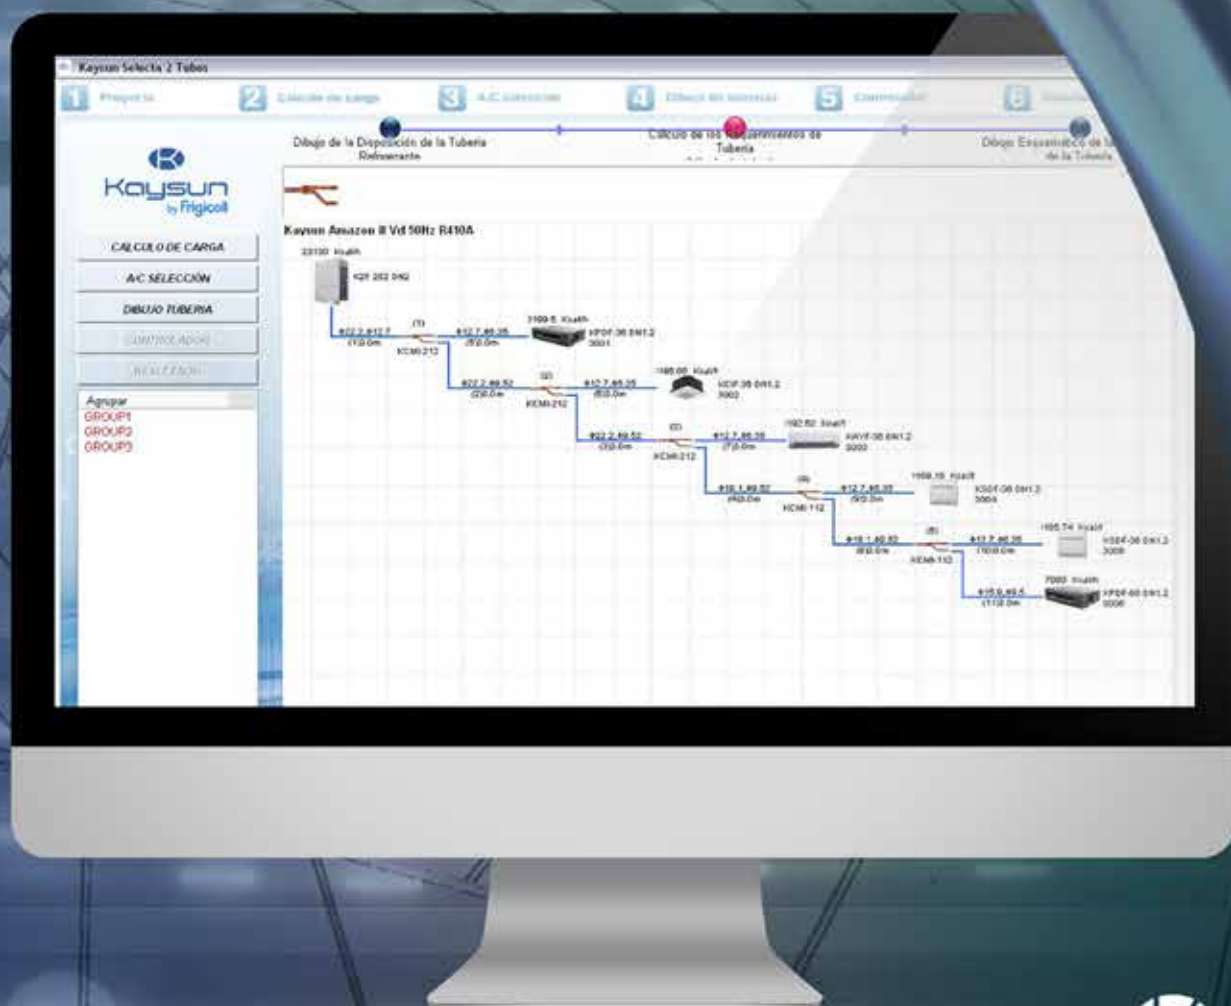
Kaysun Selecta 2 Tubos

1 Proyecto
2 Cálculo de carga
3 A/C selección
4 Dibujo de sistemas
5 Controlador
6 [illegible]

Dibujo de la Disposición de la Tubería Refrigerante

Cálculo de los Requerimientos de Tubería

Dibujo Esquemático de la Tubería

Kaysun by Frigicoll

CALCULO DE CARGA
A/C SELECCIÓN
DIBUJO TUBERIA
CONTROLADOR
REALIZADO

Agrupar
GROUP1
GROUP2
GROUP3

Kaysun Amazon II Vd 50Hz R410A

23130 Kcal/h
KZ8 252 DN2

Φ22.2,Φ12.7
(10.0m)
(1)
KCMI-212
Φ12.7,Φ6.35
(50.0m)
3199.5 Kcal/h
KPDF-36 DN1.2
3001

Φ22.2,Φ9.52
(20.0m)
(2)
KCMI-212
Φ12.7,Φ6.35
(50.0m)
1165.05 Kcal/h
KCIF-36 DN1.2
3002

Φ22.2,Φ9.52
(30.0m)
(3)
KCMI-212
Φ12.7,Φ6.35
(70.0m)
1192.52 Kcal/h
KAYF-36 DN1.2
3003

Φ19.1,Φ9.52
(40.0m)
(4)
KCMI-112
Φ12.7,Φ6.35
(50.0m)
1168.18 Kcal/h
KSDF-36 DN1.2
3004

Φ19.1,Φ9.52
(60.0m)
(5)
KCMI-112
Φ12.7,Φ6.35
(100.0m)
1195.74 Kcal/h
KSDF-36 DN1.2
3005

Φ15.9,Φ9.4
(110.0m)
7060 Kcal/h
KPDF-60 DN1.2
3006